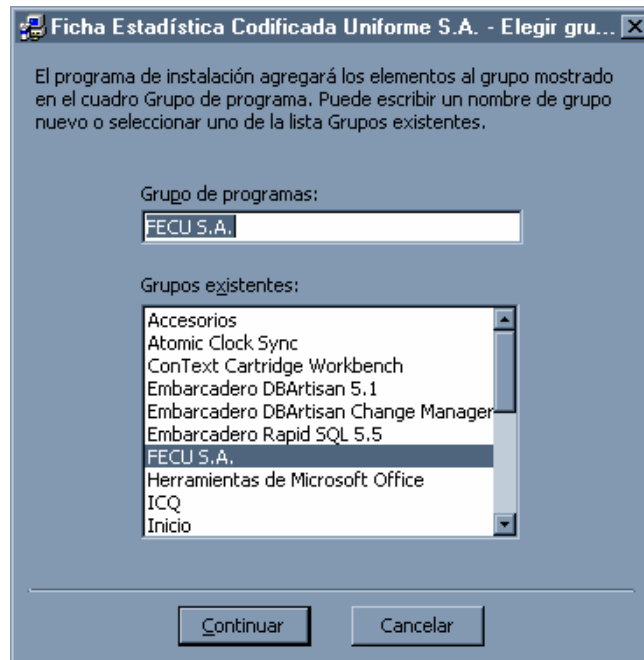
Ficha Estadística Codificada Uniforme S.A. - Elegir gru...

El programa de instalación agregará los elementos al grupo mostrado en el cuadro Grupo de programa. Puede escribir un nombre de grupo nuevo o seleccionar uno de la lista Grupos existentes.

Grupo de programas:

FECU S.A.

Grupos existentes:

Accesorios
Atomic Clock Sync
ConText Cartridge Workbench
Embarcadero DBArtisan 5.1
Embarcadero DBArtisan Change Manager
Embarcadero Rapid SQL 5.5
FECU S.A.
Herramientas de Microsoft Office
ICQ
Inicio

Continuar

Cancelar